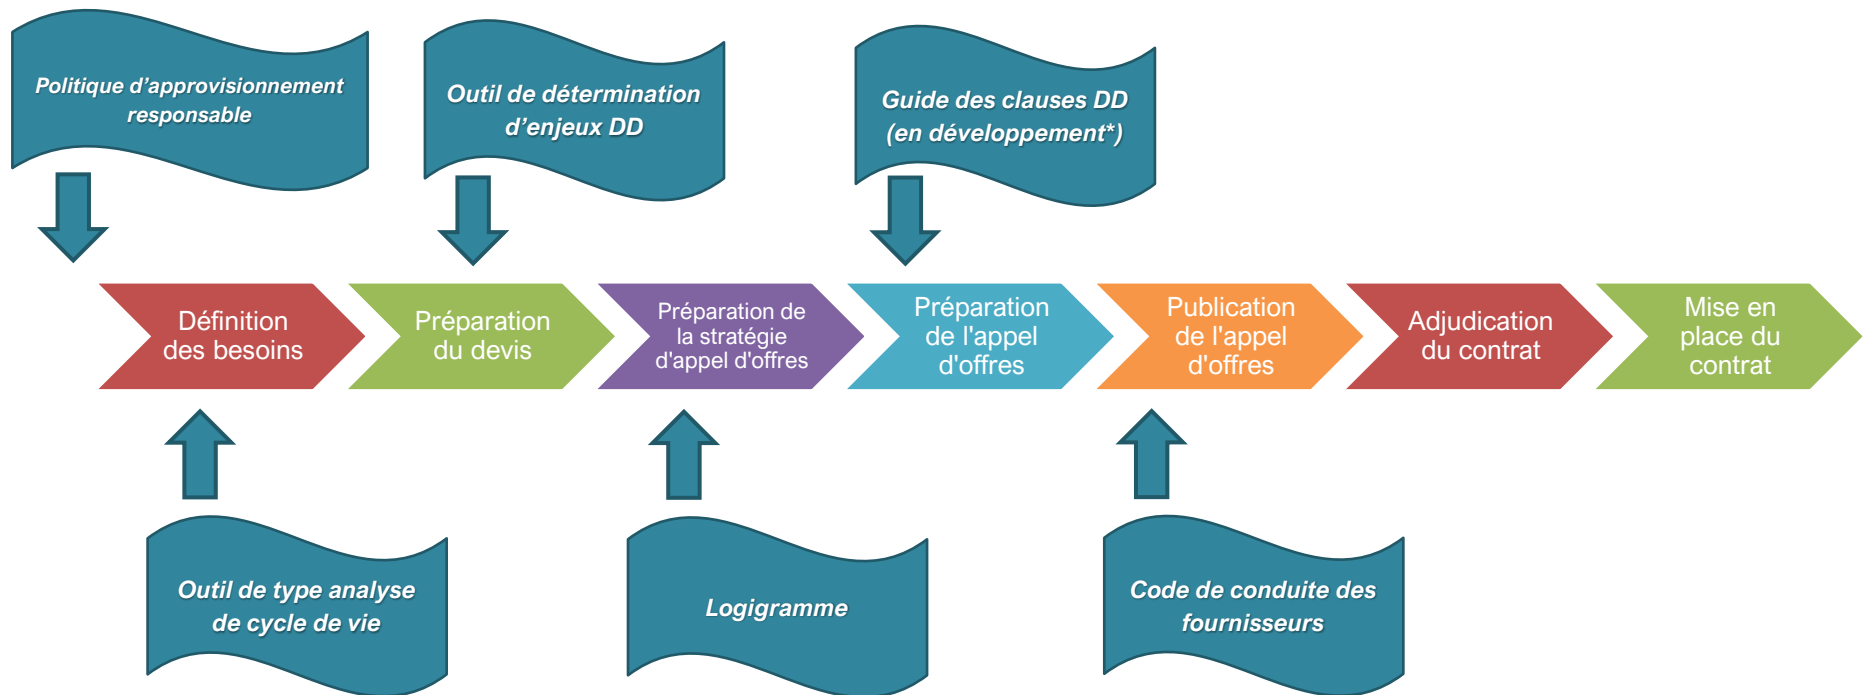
Politique d'approvisionnement responsable

Outil de détermination d'enjeux DD

Guide des clauses DD (en développement*)

Définition des besoins

Préparation du devis

Préparation de la stratégie d'appel d'offres

Préparation de l'appel d'offres

Publication de l'appel d'offres

Adjudication du contrat

Mise en place du contrat

Outil de type analyse de cycle de vie

Logigramme

Code de conduite des fournisseurs